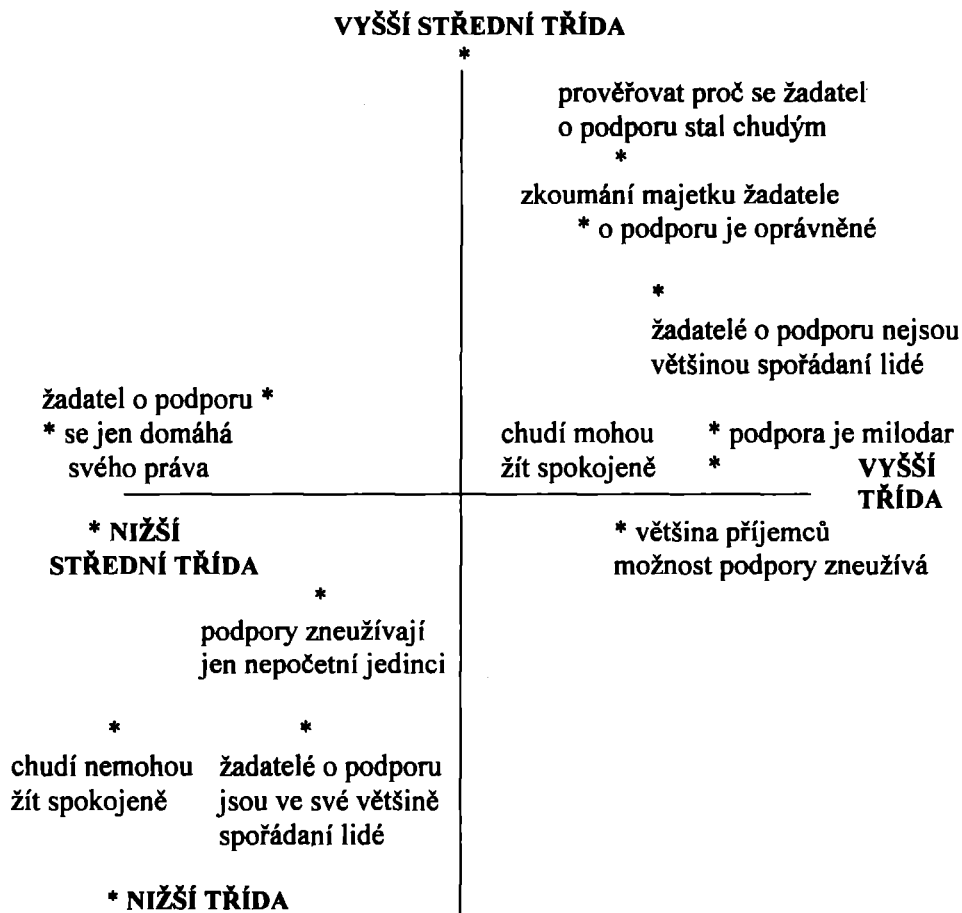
VYŠŠÍ STŘEDNÍ TŘÍDA
*

prověřovat proč se žadatel o podporu stal chudým
*

zkoumání majetku žadatele
* o podporu je oprávněné

*
žadatelé o podporu nejsou většinou spořádaní lidé

žadatel o podporu *
* se jen domáhá svého práva

chudí mohou žít spokojeně

* podpora je milodar
*

VYŠŠÍ TŘÍDA

* NIŽŠÍ STŘEDNÍ TŘÍDA

* většina příjemců možnost podpory zneužívá

*
podpory zneužívají jen nepočetní jedinci

*
chudí nemohou žít spokojeně

*
žadatelé o podporu jsou ve své většině spořádaní lidé

* NIŽŠÍ TŘÍDA